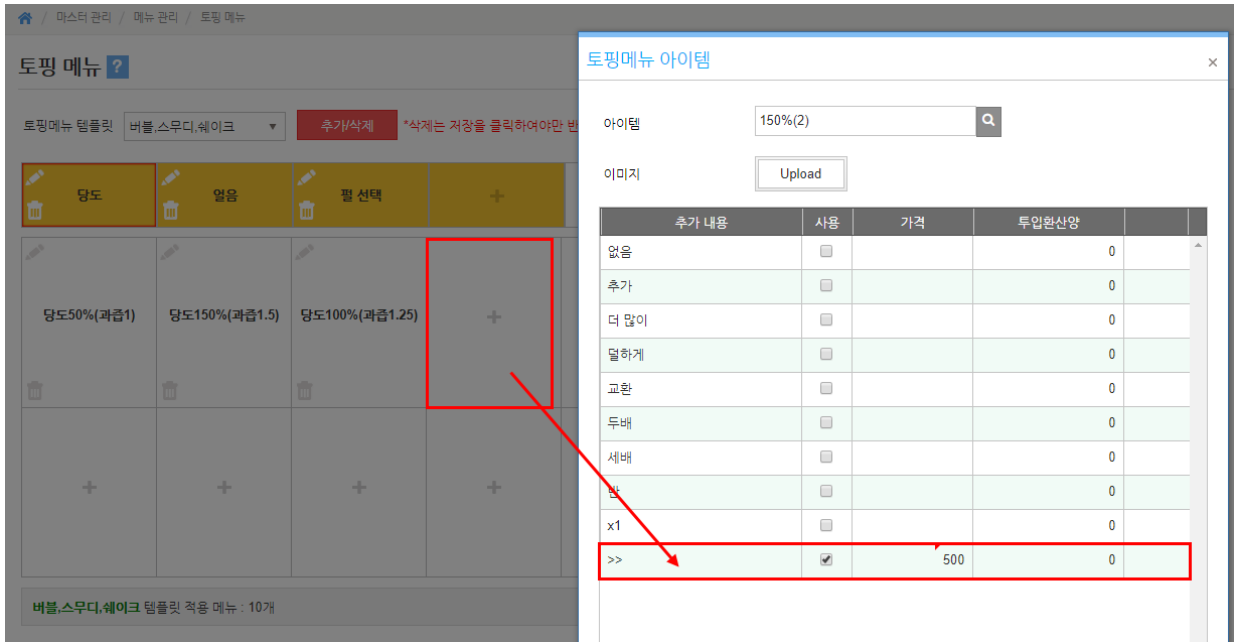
/ 마스터 관리 / 메뉴 관리 / 토핑 메뉴

토핑 메뉴 ?

토핑메뉴 템플릿 버블,스무디,쉐이크 ▼ 추가/삭제 *삭제는 저장을 클릭하여야만 반

| 당도 | 얼음 | 펄 선택 | + |
|---|---|---|---|
| 당도50%(과즙1) | 당도150%(과즙1.5) | 당도100%(과즙1.25) | + |
| + | + | + | + |

버블,스무디,쉐이크 템플릿 적용 메뉴 : 10개

토핑메뉴 아이템

아이템 150%(2)

이미지 Upload

| 추가 내용 | 사용 | 가격 | 투입환산양 |
|---|---|---|---|
| 없음 | | | 0 |
| 추가 | | | 0 |
| 더 많이 | | | 0 |
| 덜하게 | | | 0 |
| 교환 | | | 0 |
| 두배 | | | 0 |
| 세배 | | | 0 |
| 반 | | | 0 |
| x1 | | | 0 |
| >> | ✔ | 500 | 0 |